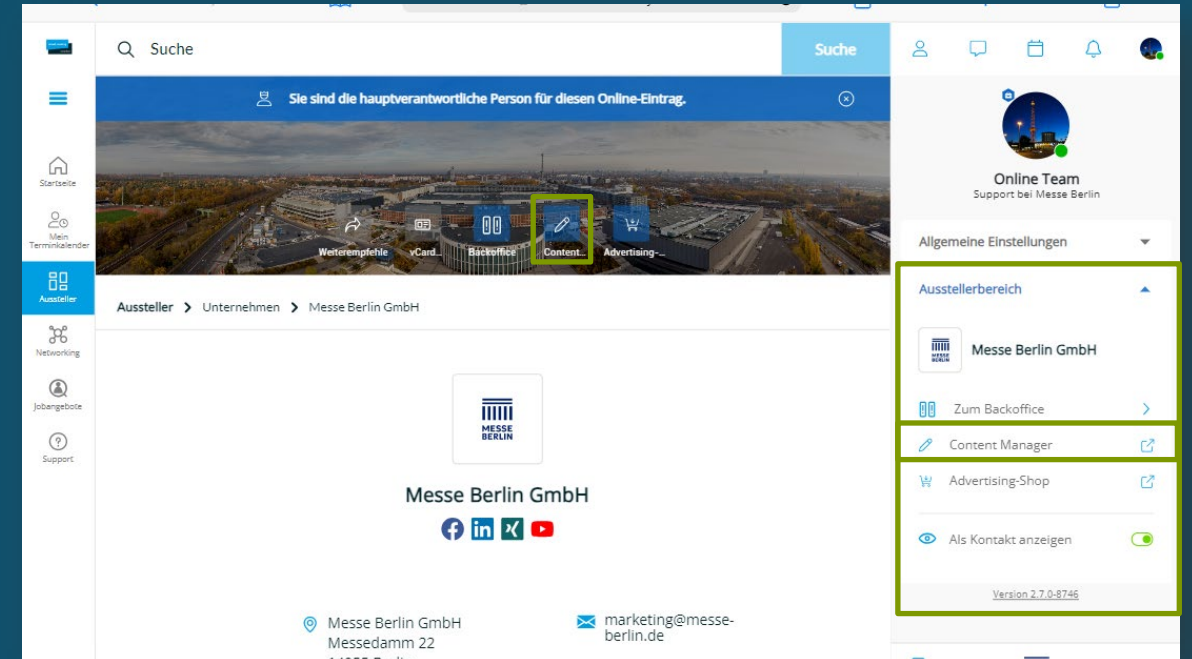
Suche

Suche

Sie sind die hauptverantwortliche Person für diesen Online-Eintrag.

Startseite

Mein Terminkalender

Aussteller

Networking

Jobangebote

Support

Weiterempfehle

vCard...

Backoffice

Content...

Advertising-...

Aussteller > Unternehmen > Messe Berlin GmbH

MESSE BERLIN

Messe Berlin GmbH

Messe Berlin GmbH
Messedamm 22

marketing@messe-berlin.de

Online Team
Support bei Messe Berlin

Allgemeine Einstellungen

Ausstellerbereich

MESSE BERLIN

Messe Berlin GmbH

Zum Backoffice

Content Manager

Advertising-Shop

Als Kontakt anzeigen

Version 2.7.0-8746